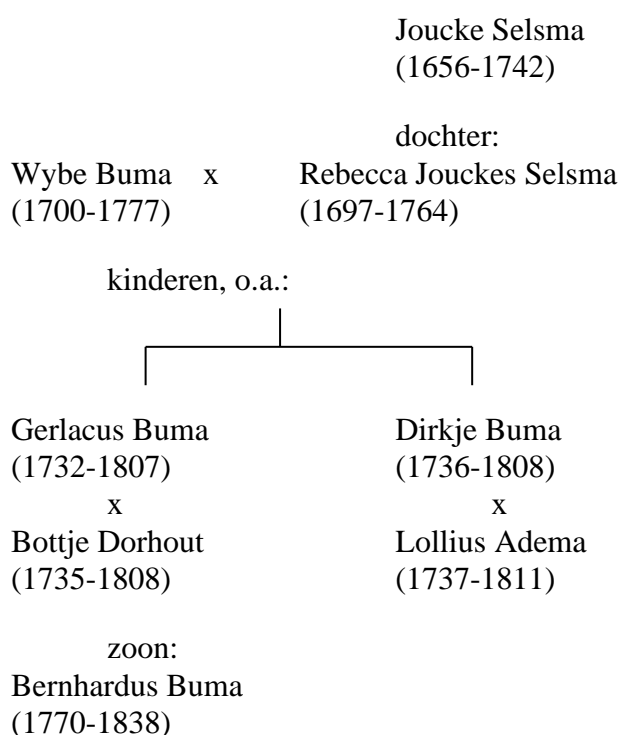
Joucke Selsma
(1656-1742)

dochter:
Wybe Buma x Rebecca Jouckes Selsma
(1700-1777) (1697-1764)

kinderen, o.a.:

Gerlacus Buma
(1732-1807)
x
Bottje Dorhout
(1735-1808)

Dirkje Buma
(1736-1808)
x
Lollius Adema
(1737-1811)

zoon:
Bernhardus Buma
(1770-1838)